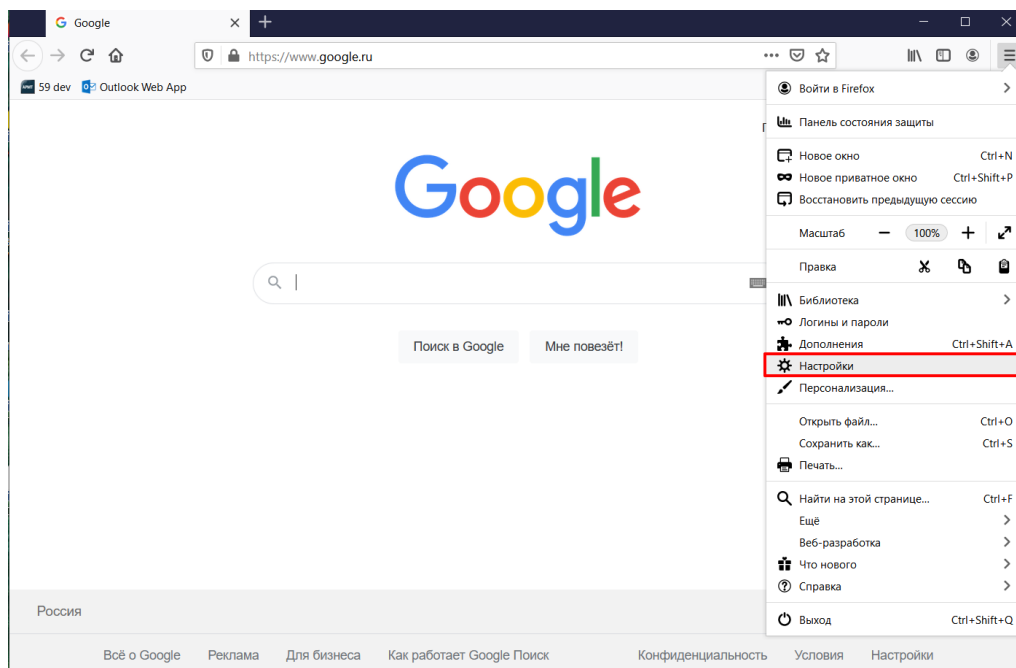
Google

https://www.google.ru

59 dev
Outlook Web App

Google

Поиск в Google
Мне повезёт!

Россия

Всё о Google
Реклама
Для бизнеса
Как работает Google Поиск
Конфиденциальность
Условия
Настройки

Войти в Firefox
Панель состояния защиты
Новое окно Ctrl+N
Новое приватное окно Ctrl+Shift+P
Восстановить предыдущую сессию
Масштаб — 100% +
Правка
Библиотека
Логины и пароли
Дополнения Ctrl+Shift+A
Настройки
Персонализация...
Открыть файл... Ctrl+O
Сохранить как... Ctrl+S
Печать...
Найти на этой странице... Ctrl+F
Ещё
Веб-разработка
Что нового
Справка
Выход Ctrl+Shift+Q